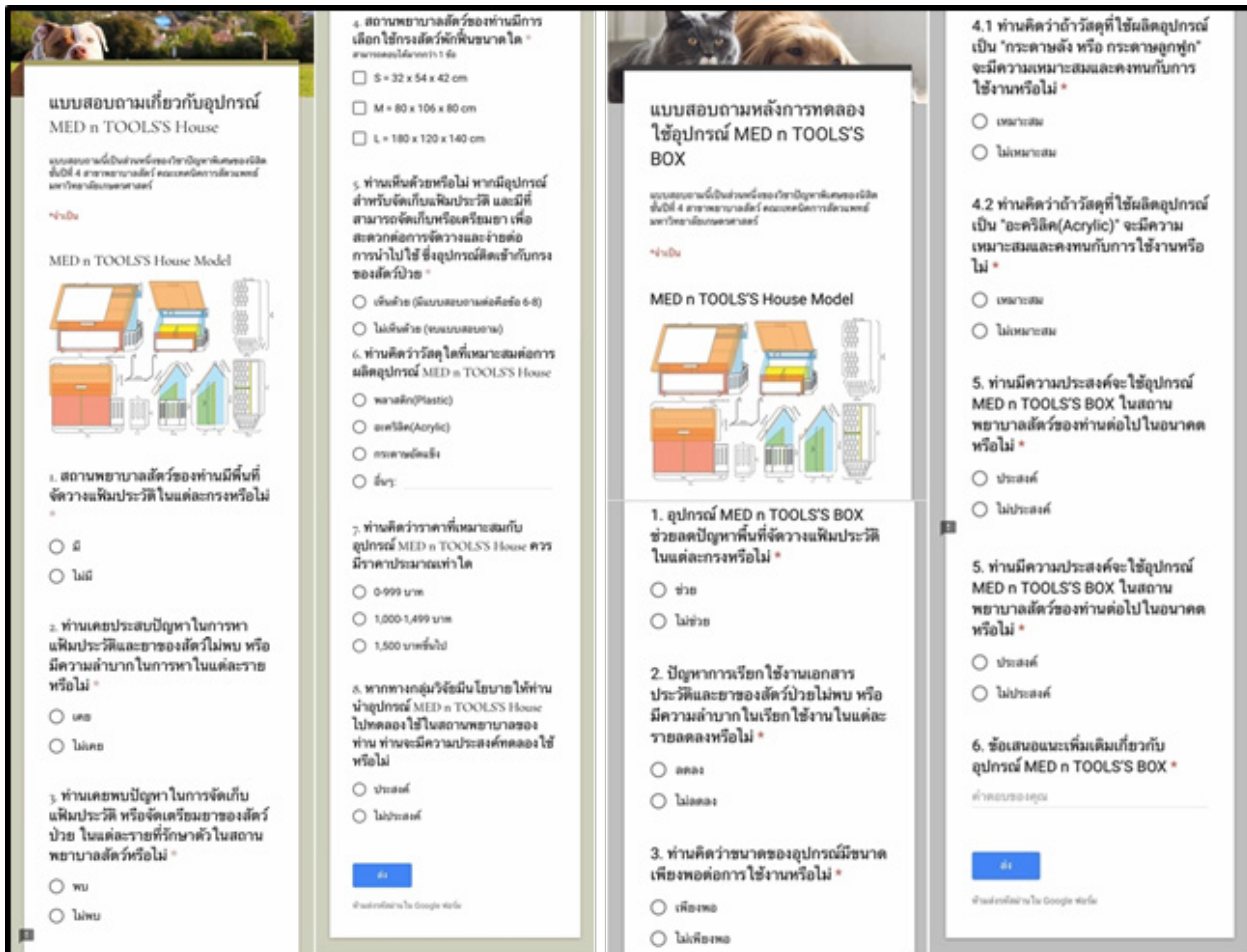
แบบสอบถามเกี่ยวกับอุปกรณ์ MED n TOOLS'S House

แบบสอบถามนี้เป็นส่วนหนึ่งของวิชาปัญหาพิเศษของนิสิตชั้นปีที่ 4 สาขาพยาบาลสัตว์ คณะเทคนิคการสัตวแพทย์ มหาวิทยาลัยเกษตรศาสตร์

*จำเป็น

MED n TOOLS'S House Model

1. สถานพยาบาลสัตว์ของท่านมีพื้นที่จัดวางแฟ้มประวัติในแต่ละกรงหรือไม่ *

มี

ไม่มี

2. ท่านเคยประสบปัญหาในการหาแฟ้มประวัติและยาของสัตว์ไม่พบ หรือมีความลำบากในการหาในแต่ละรายหรือไม่ *

เคย

ไม่เคย

3. ท่านเคยพบปัญหาในการจัดเก็บแฟ้มประวัติ หรือจัดเตรียมยาของสัตว์ป่วย ในแต่ละรายที่รักษาตัวในสถานพยาบาลสัตว์หรือไม่ *

พบ

ไม่พบ

4. สถานพยาบาลสัตว์ของท่านมีการเลือกใช้กรงสัตว์พักฟื้นขนาดใด *

สามารถตอบได้มากกว่า 1 ข้อ

S = 32 x 54 x 42 cm

M = 80 x 106 x 80 cm

L = 180 x 120 x 140 cm

5. ท่านเห็นด้วยหรือไม่ หากมีอุปกรณ์สำหรับจัดเก็บแฟ้มประวัติ และมีที่สามารถจัดเก็บหรือเตรียมยา เพื่อสะดวกต่อการจัดวางและง่ายต่อการนำไปใช้ ซึ่งอุปกรณ์ติดเข้ากับกรงของสัตว์ป่วย *

เห็นด้วย (มีแบบสอบถามต่อคือข้อ 6-8)

ไม่เห็นด้วย (จบแบบสอบถาม)

6. ท่านคิดว่าวัสดุใดที่เหมาะสมต่อการผลิตอุปกรณ์ MED n TOOLS'S House

พลาสติก(Plastic)

อะคริลิค(Acrylic)

กระดาษอัดแข็ง

อื่นๆ:

7. ท่านคิดว่าราคาที่เหมาะสมกับอุปกรณ์ MED n TOOLS'S House ควรมีราคาประมาณเท่าใด

0-999 บาท

1,000-1,499 บาท

1,500 บาทขึ้นไป

8. หากทางกลุ่มวิจัยมีนโยบายให้ท่านนำอุปกรณ์ MED n TOOLS'S House ไปทดลองใช้ในสถานพยาบาลของท่าน ท่านจะมีความประสงค์ทดลองใช้หรือไม่

ประสงค์

ไม่ประสงค์

ส่ง

ห้ามส่งรหัสผ่านใน Google ฟอร์ม

แบบสอบถามหลังการทดลองใช้อุปกรณ์ MED n TOOLS'S BOX

แบบสอบถามนี้เป็นส่วนหนึ่งของวิชาปัญหาพิเศษของนิสิตชั้นปีที่ 4 สาขาพยาบาลสัตว์ คณะเทคนิคการสัตวแพทย์ มหาวิทยาลัยเกษตรศาสตร์

*จำเป็น

MED n TOOLS'S House Model

1. อุปกรณ์ MED n TOOLS'S BOX ช่วยลดปัญหาพื้นที่จัดวางแฟ้มประวัติในแต่ละกรงหรือไม่ *

ช่วย

ไม่ช่วย

2. ปัญหาการเรียกใช้งานเอกสารประวัติและยาของสัตว์ป่วยไม่พบ หรือมีความลำบากในเรียกใช้งานในแต่ละรายลดลงหรือไม่ *

ลดลง

ไม่ลดลง

3. ท่านคิดว่าขนาดของอุปกรณ์มีขนาดเพียงพอต่อการใช้งานหรือไม่ *

เพียงพอ

ไม่เพียงพอ

4.1 ท่านคิดว่าถ้าวัสดุที่ใช้ผลิตอุปกรณ์เป็น "กระดาษลัง หรือ กระดาษลูกฟูก" จะมีความเหมาะสมและคงทนกับการใช้งานหรือไม่ *

เหมาะสม

ไม่เหมาะสม

4.2 ท่านคิดว่าถ้าวัสดุที่ใช้ผลิตอุปกรณ์เป็น "อะคริลิค(Acrylic)" จะมีความเหมาะสมและคงทนกับการใช้งานหรือไม่ *

เหมาะสม

ไม่เหมาะสม

5. ท่านมีความประสงค์จะใช้อุปกรณ์ MED n TOOLS'S BOX ในสถานพยาบาลสัตว์ของท่านต่อไปในอนาคตหรือไม่ *

ประสงค์

ไม่ประสงค์

5. ท่านมีความประสงค์จะใช้อุปกรณ์ MED n TOOLS'S BOX ในสถานพยาบาลสัตว์ของท่านต่อไปในอนาคตหรือไม่ *

ประสงค์

ไม่ประสงค์

6. ข้อเสนอแนะเพิ่มเติมเกี่ยวกับอุปกรณ์ MED n TOOLS'S BOX *

คำตอบของคุณ

ส่ง

ห้ามส่งรหัสผ่านใน Google ฟอร์ม